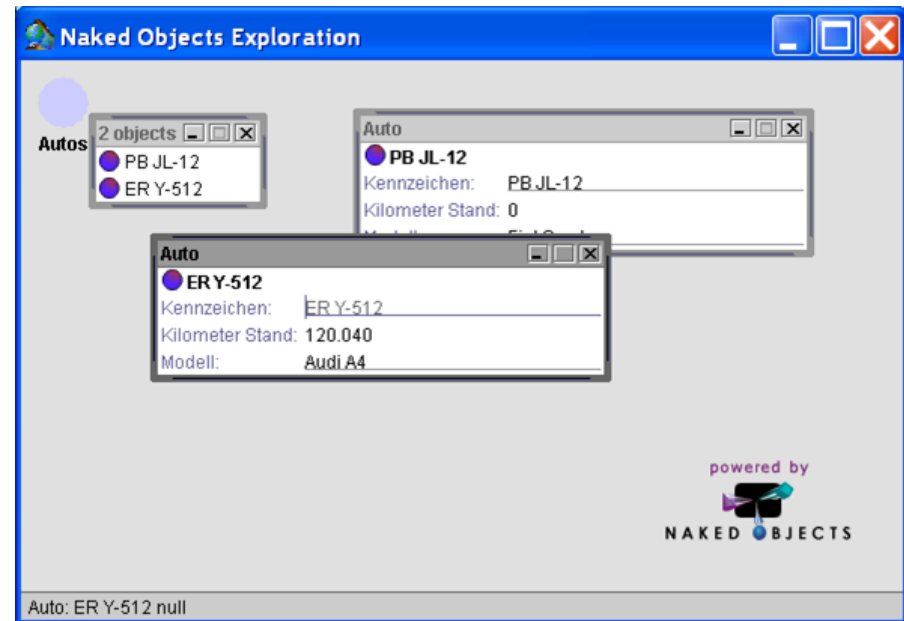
Naked Objects Exploration

Autos

2 objects

PB JL-12

ER Y-512

Auto

PB JL-12

Kennzeichen: PB JL-12

Kilometer Stand: 0

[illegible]

Auto

ER Y-512

Kennzeichen: ER Y-512

Kilometer Stand: 120.040

Modell: Audi A4

powered by

NAKED OBJECTS

Auto: ER Y-512 null